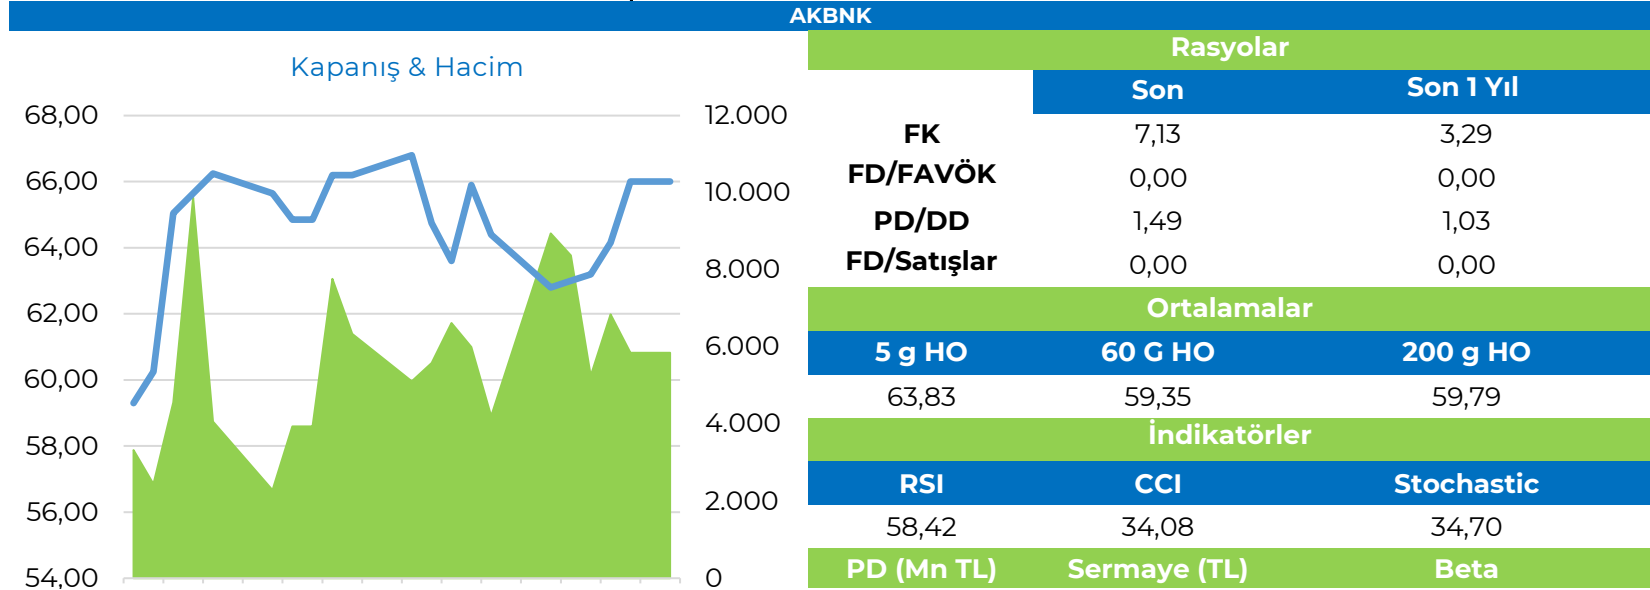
AKBNK

Kapanış & Hacim

68,00
66,00
64,00
62,00
60,00
58,00
56,00
54,00

12.000
10.000
8.000
6.000
4.000
2.000
0

Rasyolar

| | Son | Son 1 Yıl |
|---|---|---|
| FK | 7,13 | 3,29 |
| FD/FAVÖK | 0,00 | 0,00 |
| PD/DD | 1,49 | 1,03 |
| FD/Satışlar | 0,00 | 0,00 |

Ortalamalar

| 5 g HO | 60 G HO | 200 g HO |
|---|---|---|
| 63,83 | 59,35 | 59,79 |

İndikatörler

| RSI | CCI | Stochastic |
|---|---|---|
| 58,42 | 34,08 | 34,70 |

PD (Mn TL) Sermaye (TL) Beta